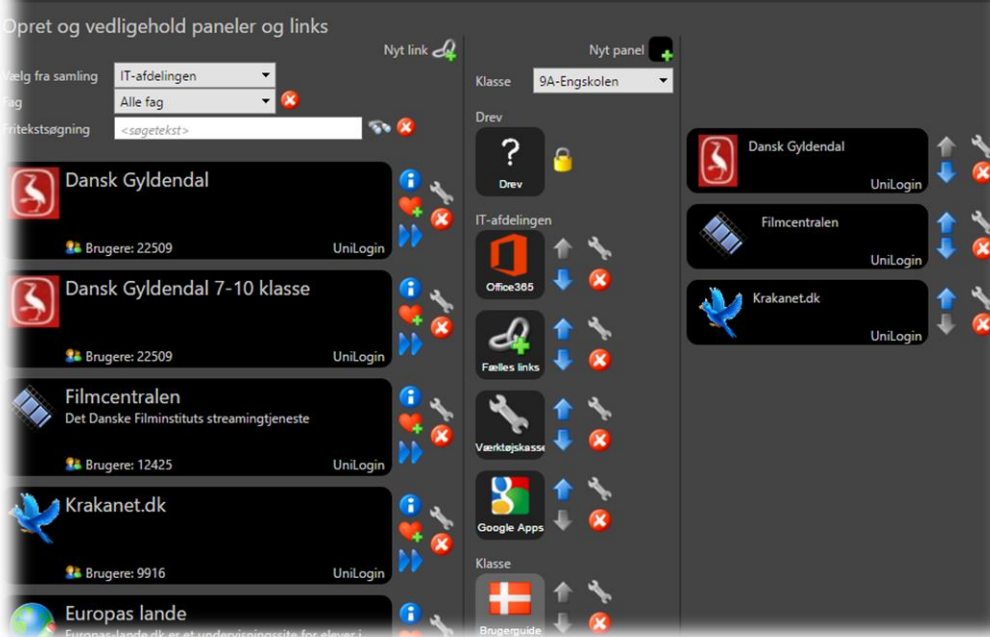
Opret og vedligehold paneler og links

Nyt link

Vælg fra samling IT-afdelingen

Fag Alle fag

Fritekstsøgning <søgetekst>

Dansk Gyldendal
Brugere: 22509 UniLogin

Dansk Gyldendal 7-10 klasse
Brugere: 22509 UniLogin

Filmcentralen
Det Danske Filminstituts streamingtjeneste
Brugere: 12425 UniLogin

Krakanet.dk
Brugere: 9916 UniLogin

Europas lande
Europas-lande.dk er et undervisningssite for elever i

Nyt panel

Klasse 9A-Engskolen

Drev
Drev

IT-afdelingen
Office365
Fælles links
Værktøjskasse
Google Apps

Klasse
Brugerguide

Dansk Gyldendal
UniLogin

Filmcentralen
UniLogin

Krakanet.dk
UniLogin